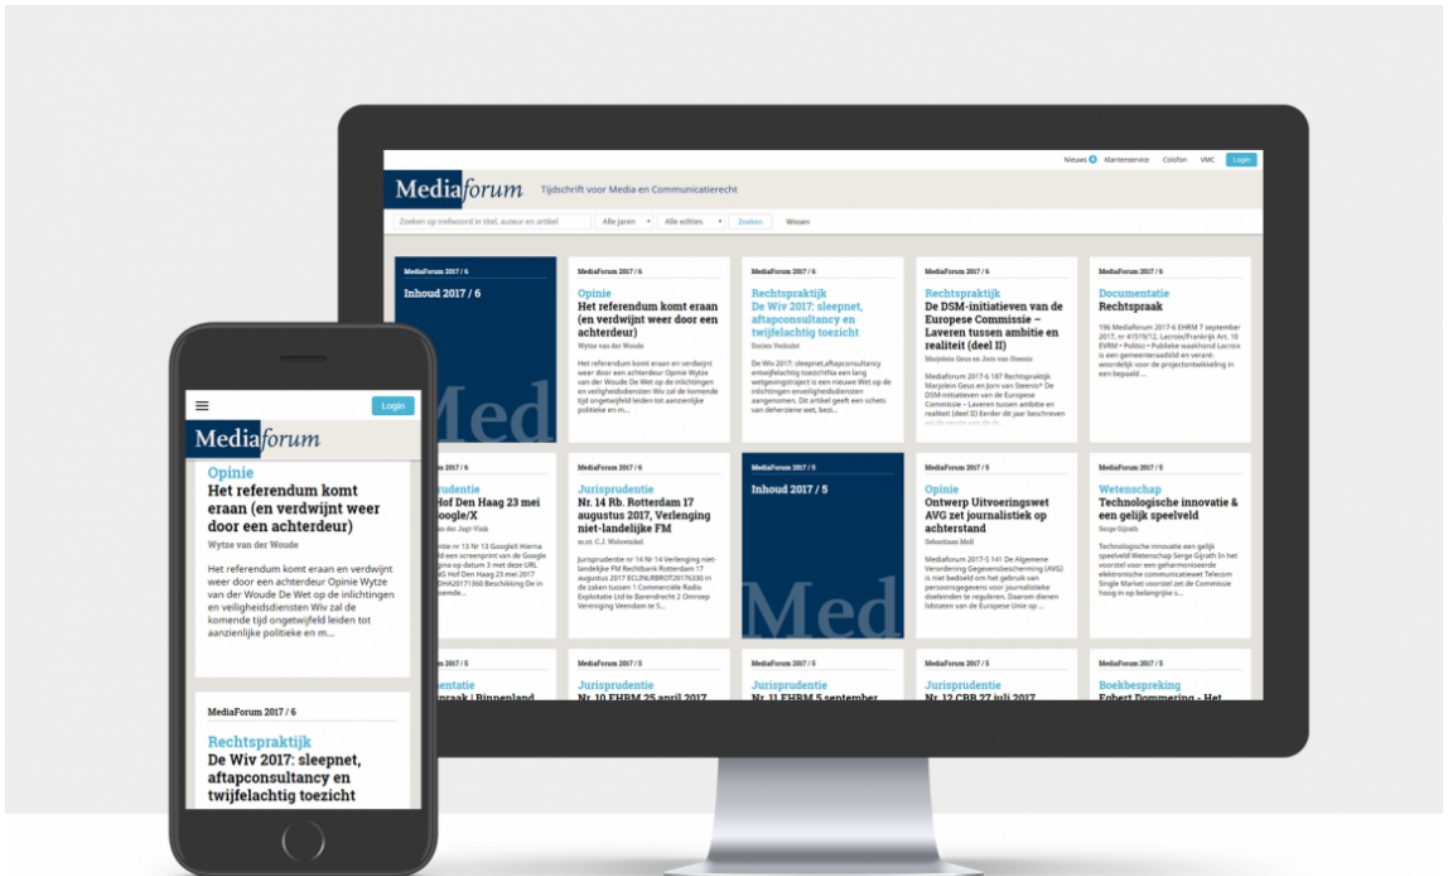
Nieuws Klantenservice Colofon VMC Login

Mediaforum Tijdschrift voor Media en Communicatierecht

Zoeken op trefwoord in titel, auteur en artikel | Alle jaren | Alle edities | Zoeken | Wissen

MediaForum 2017 / 6
Inhoud 2017 / 6
Med

MediaForum 2017 / 6
Opinie
Het referendum komt eraan (en verdwijnt weer door een achterdeur)
Wytze van der Woude
Het referendum komt eraan en verdwijnt weer door een achterdeur Opinie Wytze van der Woude De Wet op de inlichtingen en veiligheidsdiensten Wiv zal de komende tijd ongetwijfeld leiden tot aanzienlijke politieke en m...

MediaForum 2017 / 6
Rechtspraktijk
De Wiv 2017: sleepnet, aftapconsultancy en twijfelachtig toezicht
Dorien Verhulst
De Wiv 2017: sleepnet,aftapconsultancy en twijfelachtig toezichtNa een lang wetgevingstraject is een nieuwe Wet op de inlichtingen enveiligheidsdiensten aangenomen. Dit artikel geeft een schets van deherziene wet, bezi...

MediaForum 2017 / 6
Rechtspraktijk
De DSM-initiatieven van de Europese Commissie – Laveren tussen ambitie en realiteit (deel II)
Marjolein Geus en Jorn van Steenis
Mediaforum 2017-6 187 Rechtspraktijk Marjolein Geus en Jorn van Steenis* De DSM-initiatieven van de Europese Commissie – Laveren tussen ambitie en realiteit (deel II) Eerder dit jaar beschreven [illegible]

MediaForum 2017 / 6
Documentatie
Rechtspraak
196 Mediaforum 2017-6 EHRM 7 september 2017, nr 41519/12, Lacroix/Frankrijk Art. 10 EVRM • Politici • Publieke waakhond Lacroix is een gemeenteraadslid en verantwoordelijk voor de projectontwikkeling in een bepaald ...

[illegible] 2017 / 6
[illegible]rudentie
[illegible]Hof Den Haag 23 mei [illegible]oogle/X
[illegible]

MediaForum 2017 / 6
Jurisprudentie
Nr. 14 Rb. Rotterdam 17 augustus 2017, Verlenging niet-landelijke FM
m.nt. C.J. Walewinkel
Jurisprudentie nr 14 Nr 14 Verlenging niet-landelijke FM Rechtbank Rotterdam 17 augustus 2017 ECLINLRBROT20176330 in de zaken tussen 1 Commerciele Radio Exploitatie Ltd te Barendrecht 2 Omroep Vereniging Veendam te S...

MediaForum 2017 / 5
Inhoud 2017 / 5
Med

MediaForum 2017 / 5
Opinie
Ontwerp Uitvoeringswet AVG zet journalistiek op achterstand
Sebastiaan Moll
Mediaforum 2017-5 141 De Algemene Verordening Gegevensbescherming (AVG) is niet bedoeld om het gebruik van persoonsgegevens voor journalistieke doeleinden te reguleren. Daarom dienen lidstaten van de Europese Unie op ...

MediaForum 2017 / 5
Wetenschap
Technologische innovatie & een gelijk speelveld
Serge Gijrath
Technologische innovatie een gelijk speelveld Wetenschap Serge Gijrath In het voorstel voor een geharmoniseerde elektronische communicatiewet Telecom Single Market voorstel zet de Commissie hoog in op belangrijke s...

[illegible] 2017 / 5
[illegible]entatie
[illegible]praak | Binnenland

MediaForum 2017 / 5
Jurisprudentie
Nr. 10 EHRM 25 april 2017

MediaForum 2017 / 5
Jurisprudentie
Nr. 11 EHRM 5 september

MediaForum 2017 / 5
Jurisprudentie
Nr. 12 CBB 27 juli 2017

MediaForum 2017 / 5
Boekbespreking
Egbert Dommering - Het

Login
Mediaforum
Opinie
Het referendum komt eraan (en verdwijnt weer door een achterdeur)
Wytze van der Woude
Het referendum komt eraan en verdwijnt weer door een achterdeur Opinie Wytze van der Woude De Wet op de inlichtingen en veiligheidsdiensten Wiv zal de komende tijd ongetwijfeld leiden tot aanzienlijke politieke en m...

MediaForum 2017 / 6
Rechtspraktijk
De Wiv 2017: sleepnet, aftapconsultancy en twijfelachtig toezicht